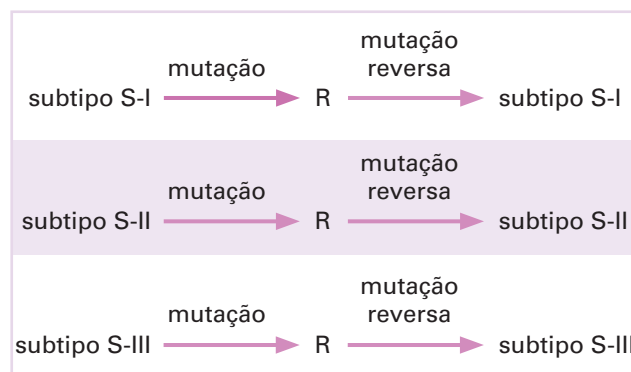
subtipo S-I $\xrightarrow{\text{mutação}}$ R $\xrightarrow{\text{mutação reversa}}$ subtipo S-I

subtipo S-II $\xrightarrow{\text{mutação}}$ R $\xrightarrow{\text{mutação reversa}}$ subtipo S-II

subtipo S-III $\xrightarrow{\text{mutação}}$ R $\xrightarrow{\text{mutação reversa}}$ subtipo S-III